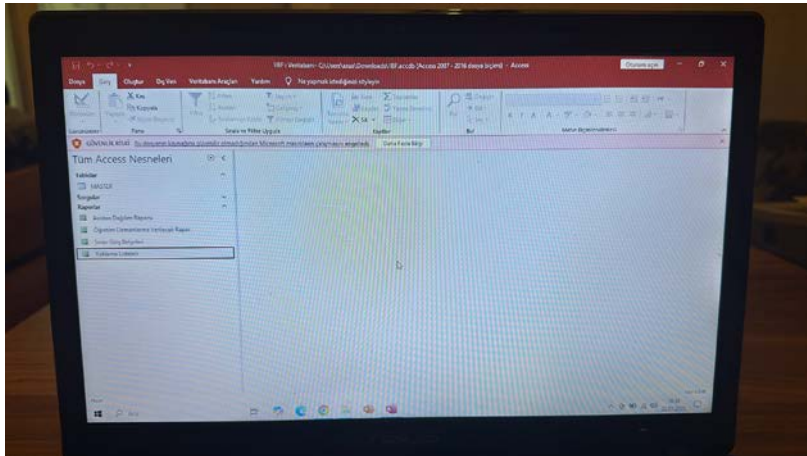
BF : Veritabanı- C:\Users\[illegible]\Downloads\BF.accdb (Access 2007 - 2016 dosya biçimi) - Access

Oturum açın

Dosya Giriş Oluştur Dış Veri Veritabanı Araçları Yardım Ne yapmak istediğinizi söyleyin

Görünümler Pano Sırala ve Filtre Uygula Kayıtlar Bul Metin Biçimlendirmesi

GÜVENLİK RİSKİ Bu dosyanın kaynağı güvenilir olmadığından Microsoft makroların çalışmasını engelledi. Daha Fazla Bilgi

Tüm Access Nesneleri

Tablolar
MASTER
Sorgular
Raporlar
Alanlara Dağılım Raporu
Öğretim Elemanlarının Verilecek Rapor
Sınav Giriş Belgeleri
Yoklama Listeleri

Hazır